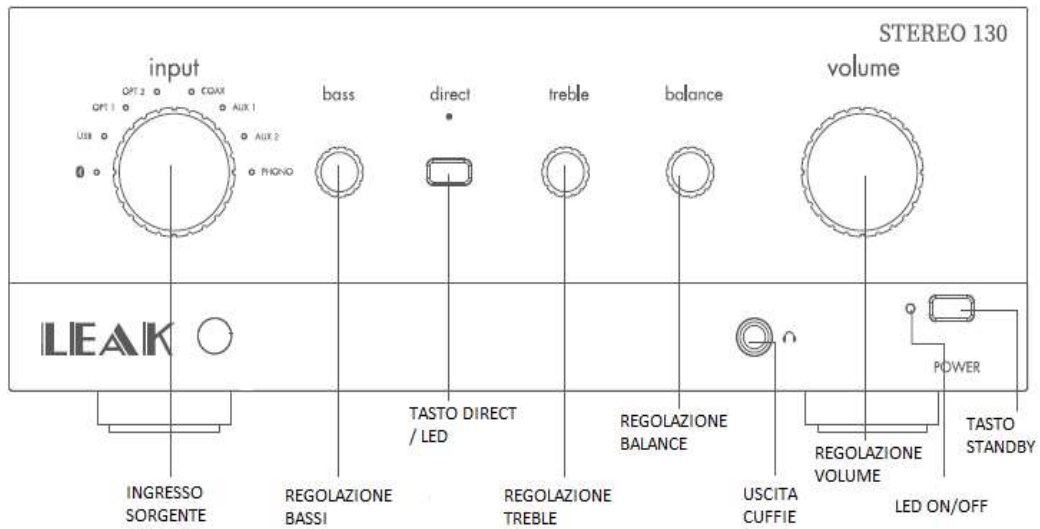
STEREO 130

input

OPT 2
COAX
OPT 1
AUX 1
USB
AUX 2
PHONO

bass

direct

treble

balance

volume

LEAK

POWER

TASTO DIRECT / LED

REGOLAZIONE BALANCE

TASTO STANDBY

REGOLAZIONE VOLUME

INGRESSO SORGENTE

REGOLAZIONE BASSI

REGOLAZIONE TREBLE

USCITA CUFFIE

LED ON/OFF